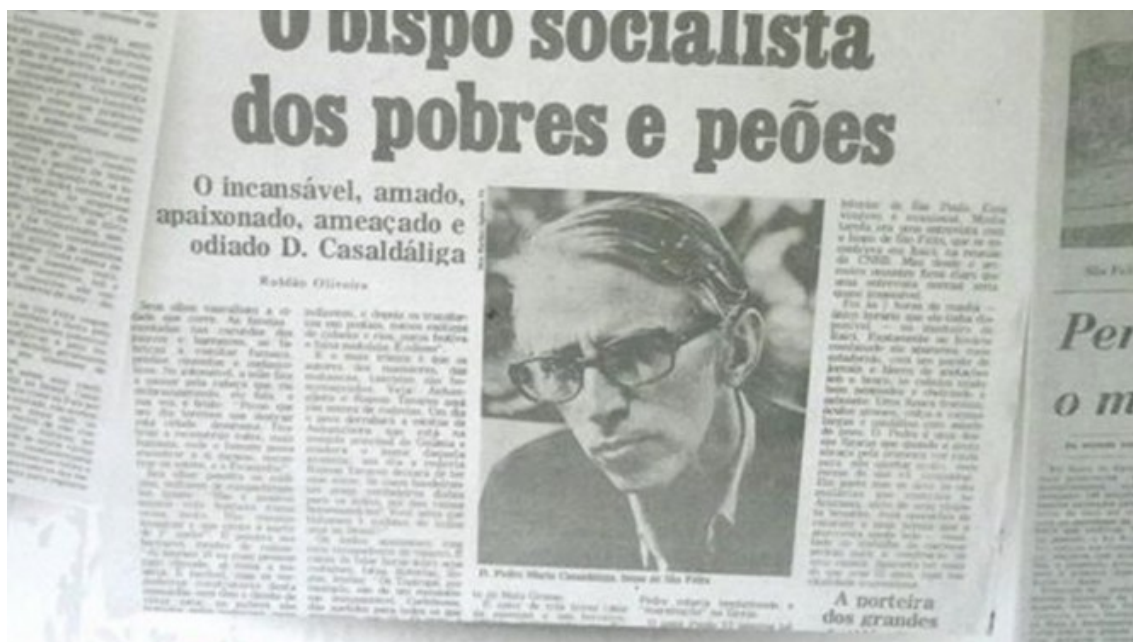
O bispo socialista dos pobres e peões

O incansável, amado, apaixonado, ameaçado e odiado D. Casaldáliga

Rubião Oliveira

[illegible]

D. Pedro Maria Casaldáliga, bispo de São Félix

A porteira dos grandes

Per

o m